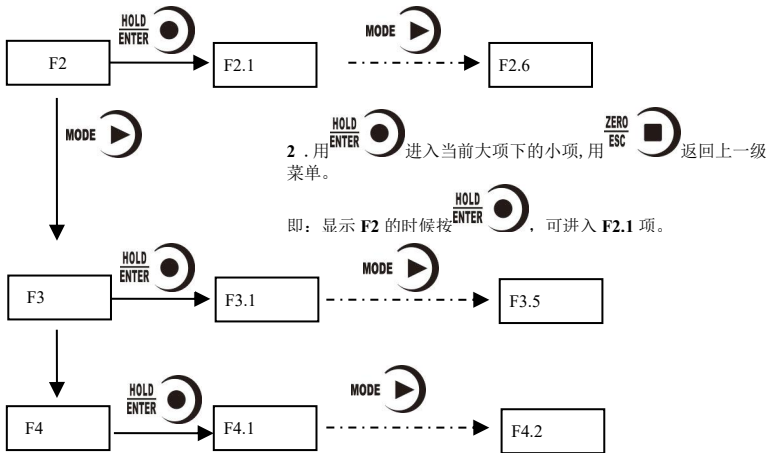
HOLD
ENTER

F2

F2.1

MODE

F2.6

MODE

2 . 用 HOLD ENTER 进入当前大项下的小项, 用 ZERO ESC 返回上一级菜单。

即：显示 F2 的时候按 HOLD ENTER ，可进入 F2.1 项。

HOLD
ENTER

F3

F3.1

MODE

F3.5

HOLD
ENTER

F4

F4.1

MODE

F4.2